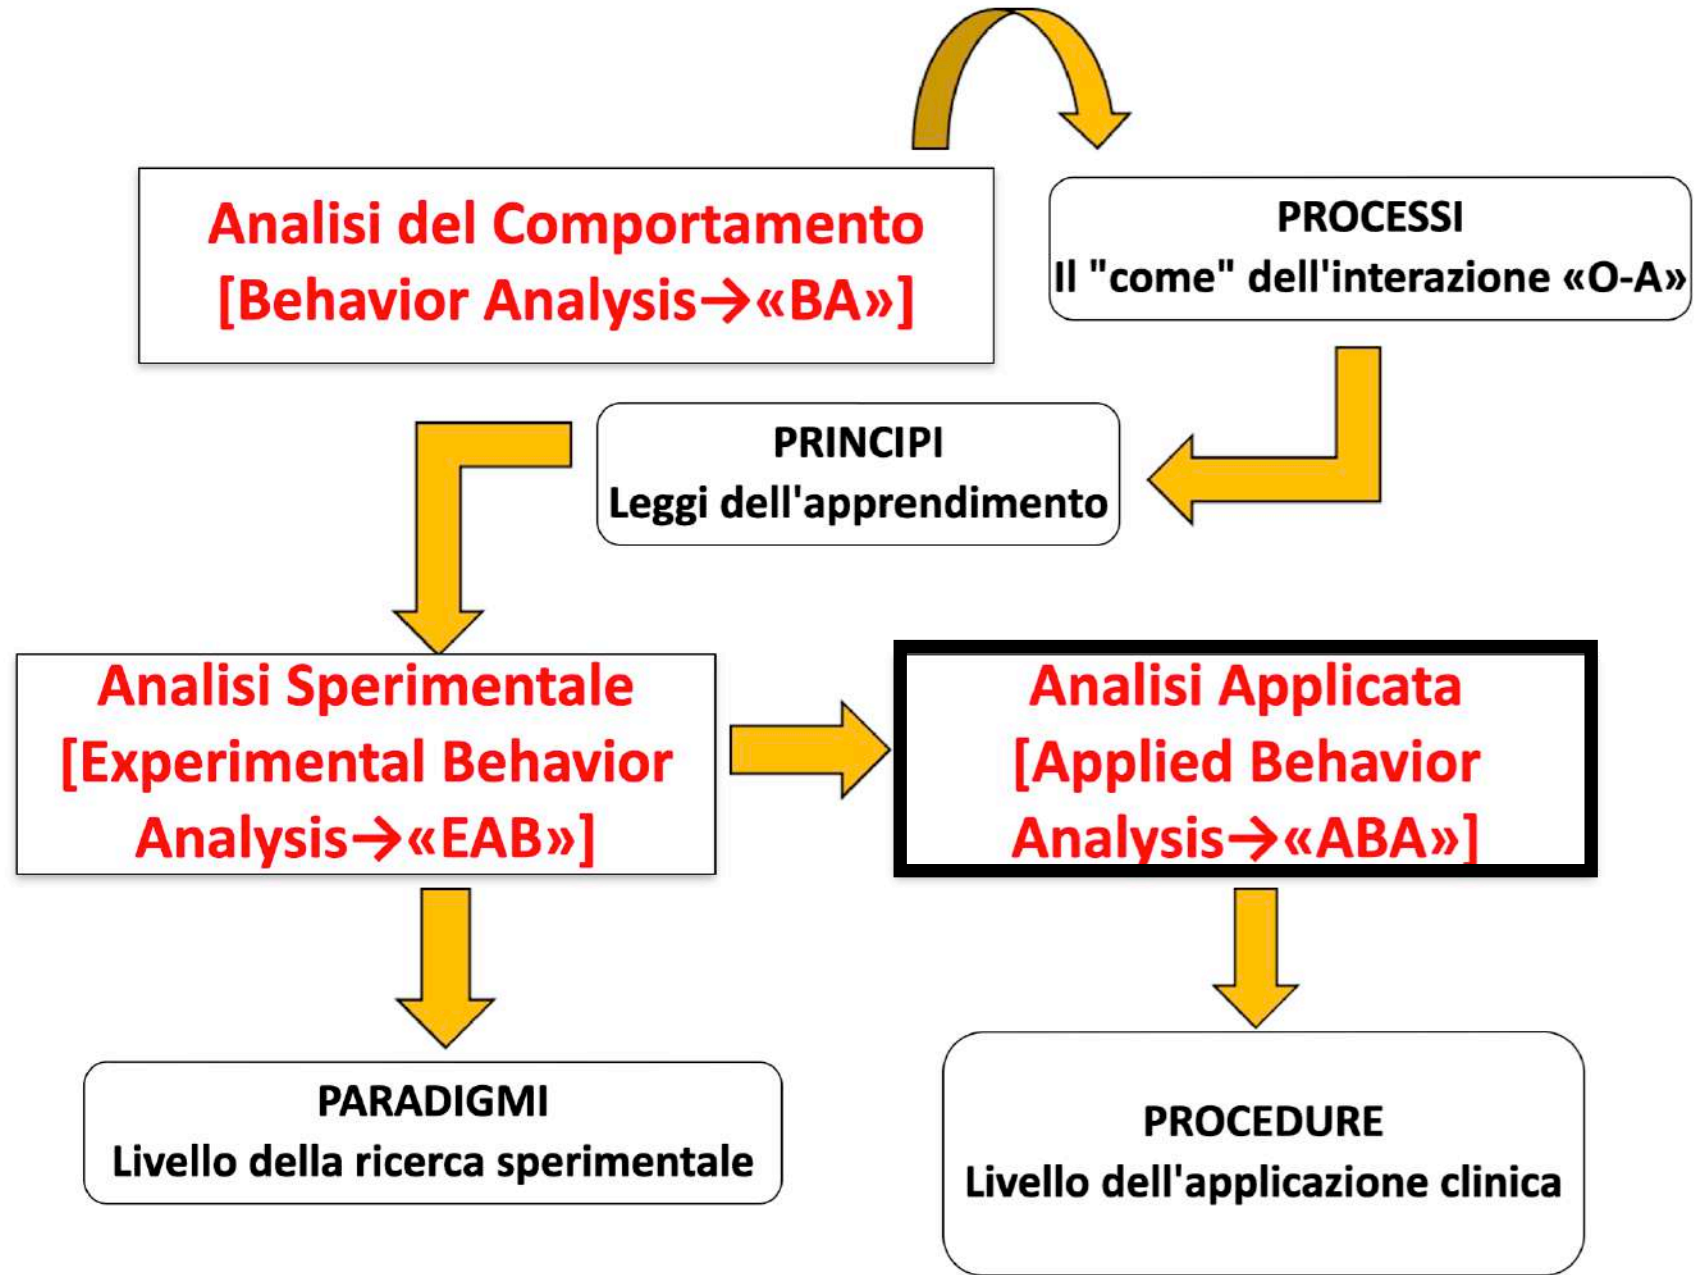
Analisi del Comportamento
[Behavior Analysis→«BA»]

PROCESSI
Il "come" dell'interazione «O-A»

PRINCIPI
Leggi dell'apprendimento

Analisi Sperimentale
[Experimental Behavior Analysis→«EAB»]

Analisi Applicata
[Applied Behavior Analysis→«ABA»]

PARADIGMI
Livello della ricerca sperimentale

PROCEDURE
Livello dell'applicazione clinica